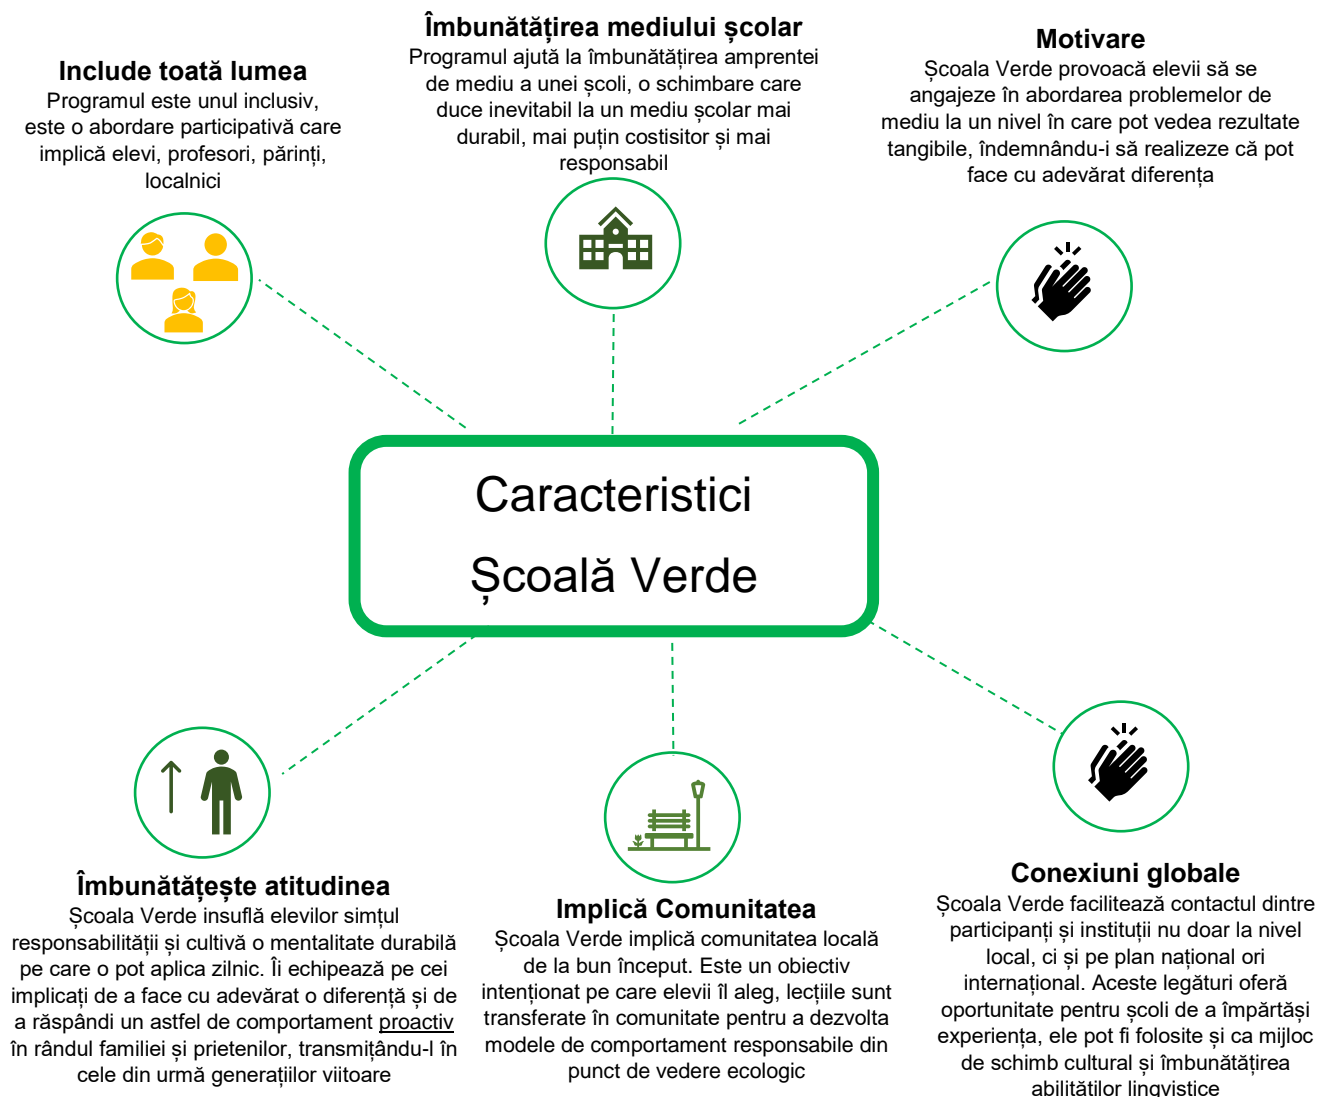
Include toată lumea
Programul este unul inclusiv, este o abordare participativă care implică elevi, profesori, părinți, localnici

Îmbunătățirea mediului școlar
Programul ajută la îmbunătățirea amprentei de mediu a unei școli, o schimbare care duce inevitabil la un mediu școlar mai durabil, mai puțin costisitor și mai responsabil

Motivare
Școala Verde provoacă elevii să se angajeze în abordarea problemelor de mediu la un nivel în care pot vedea rezultate tangibile, îndemnându-i să realizeze că pot face cu adevărat diferența

Caracteristici
Școală Verde

Îmbunătățește atitudinea
Școala Verde insuflă elevilor simțul responsabilității și cultivă o mentalitate durabilă pe care o pot aplica zilnic. Îi echipează pe cei implicați de a face cu adevărat o diferență și de a răspândi un astfel de comportament proactiv în rândul familiei și prietenilor, transmițându-l în cele din urmă generațiilor viitoare

Implică Comunitatea
Școala Verde implică comunitatea locală de la bun început. Este un obiectiv intenționat pe care elevii îl aleg, lecțiile sunt transferate în comunitate pentru a dezvolta modele de comportament responsabile din punct de vedere ecologic

Conexiuni globale
Școala Verde facilitează contactul dintre participanți și instituții nu doar la nivel local, ci și pe plan național ori internațional. Aceste legături oferă oportunitate pentru școli de a împărtăși experiența, ele pot fi folosite și ca mijloc de schimb cultural și îmbunătățirea abilităților lingvistice